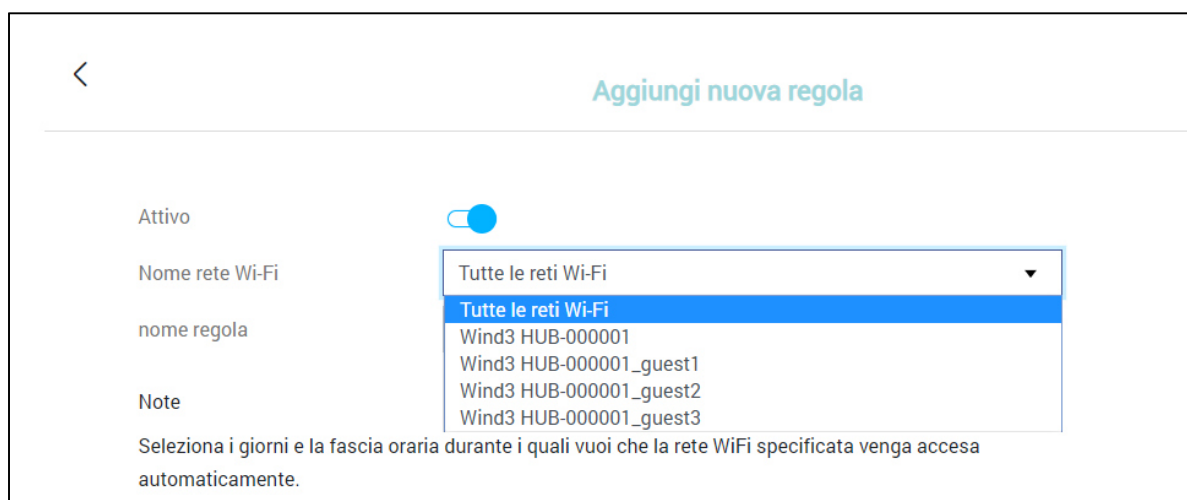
Aggiungi nuova regola

Attivo

Nome rete Wi-Fi

Tutte le reti Wi-Fi

Tutte le reti Wi-Fi
Wind3 HUB-000001
Wind3 HUB-000001_guest1
Wind3 HUB-000001_guest2
Wind3 HUB-000001_guest3

nome regola

Note

Seleziona i giorni e la fascia oraria durante i quali vuoi che la rete WiFi specificata venga accesa automaticamente.